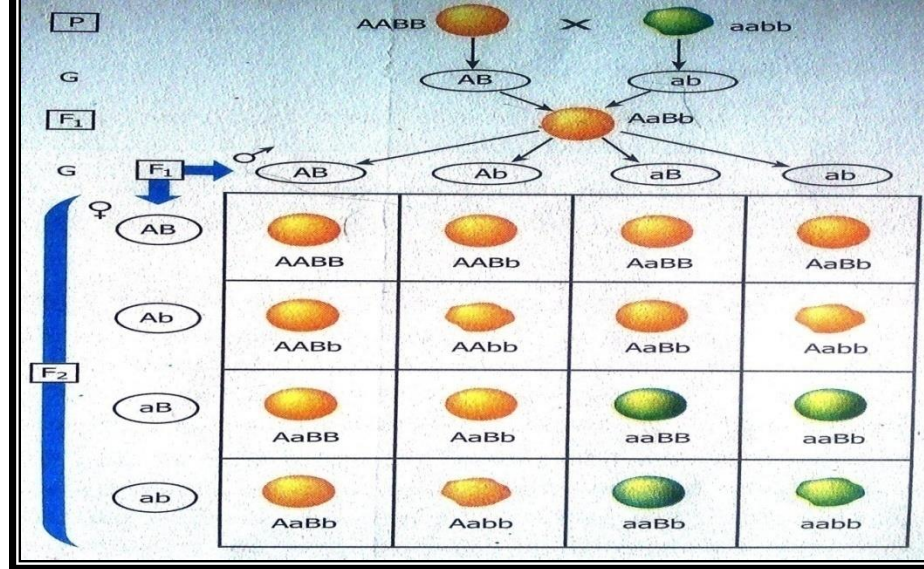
P AABB × aabb

G AB ab

$F_1$ AaBb

G $F_1$ ♂ AB Ab aB ab

♀

$F_2$

| | AB | Ab | aB | ab |
|---|---|---|---|---|
| AB | AABB | AABb | AaBB | AaBb |
| Ab | AABb | AAbb | AaBb | Aabb |
| aB | AaBB | AaBb | aaBB | aaBb |
| ab | AaBb | Aabb | aaBb | aabb |